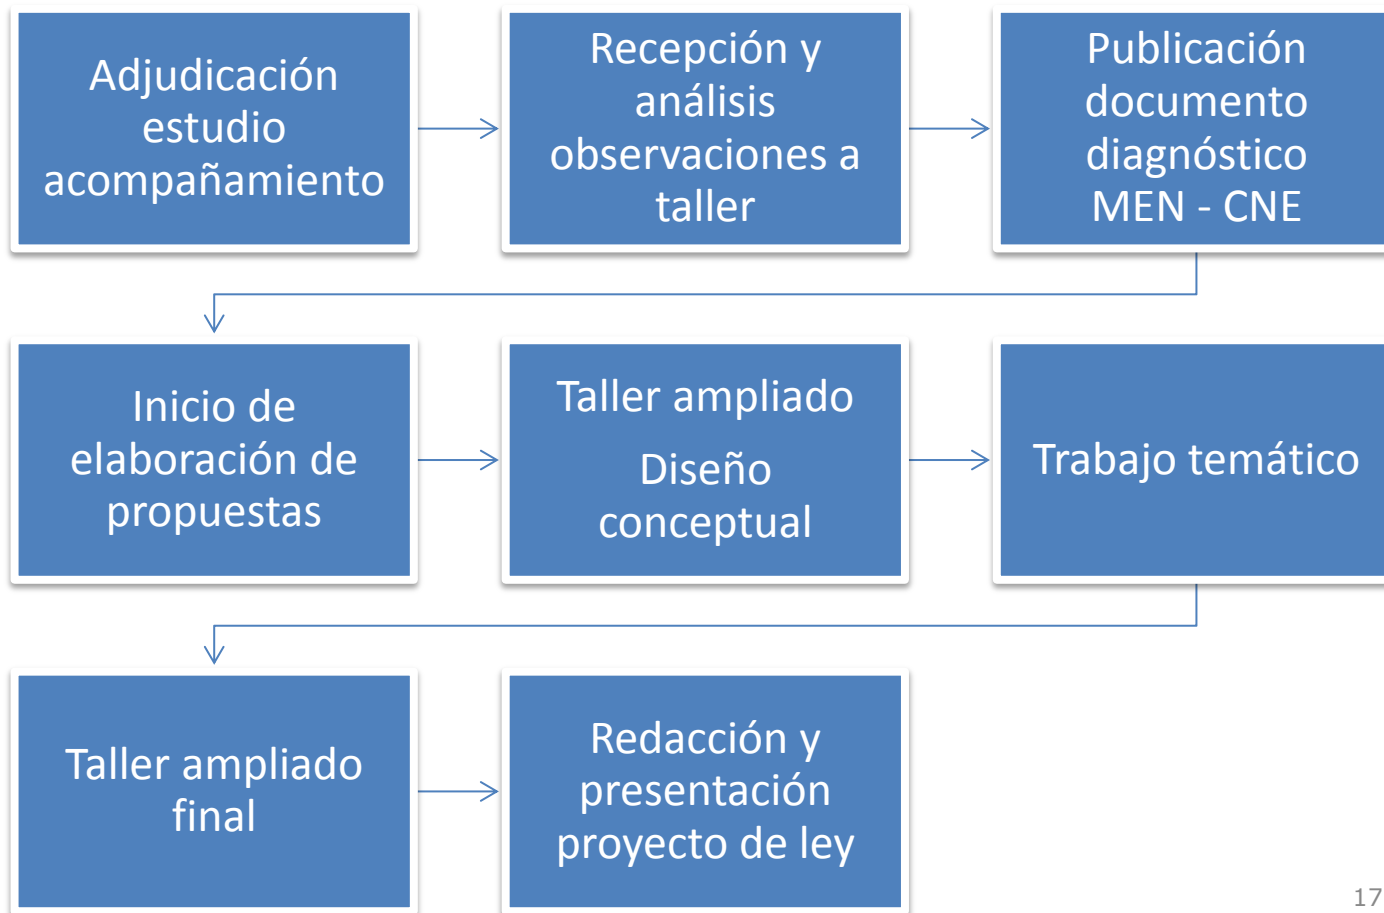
Adjudicación estudio acompañamiento

Recepción y análisis observaciones a taller

Publicación documento diagnóstico MEN - CNE

Inicio de elaboración de propuestas

Taller ampliado

Diseño conceptual

Trabajo temático

Taller ampliado final

Redacción y presentación proyecto de ley

17